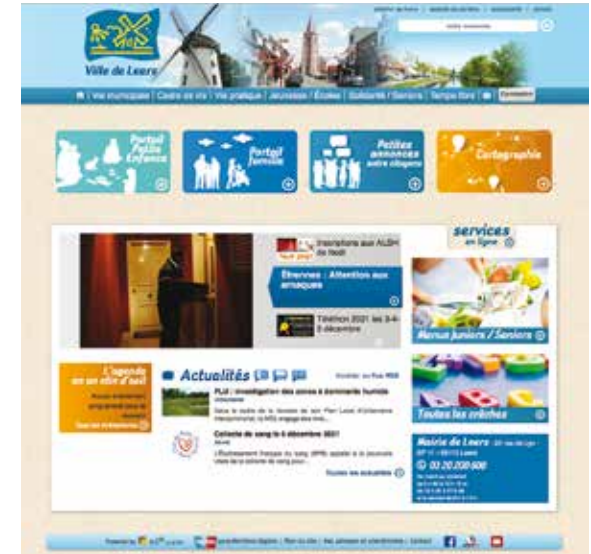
Ville de Leers

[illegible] | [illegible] | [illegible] | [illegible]

Votre recherche

Vie municipale | Cadre de vie | Vie pratique | Jeunesse / Écoles | Solidarité / Seniors | Temps libre |

Portail Petite Enfance

Portail familles

Petites annonces entre citoyens

Cartographie

services en ligne

Inscriptions aux ALSH de Noël

Étrennes : Attention aux arnaques

Téléthon 2021 les 3-4-5 décembre

L'agenda en un clin d'oeil

Actualités

PLUi : investigation des zones à dominante humide

Collecte de sang le 6 décembre 2021

Toutes les actualités

Menus Juniors / Seniors

Toutes les crèches

Mairie de Leers

03 20 200 000

Powered by | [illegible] | Plan du site | Nos partenaires | Contact